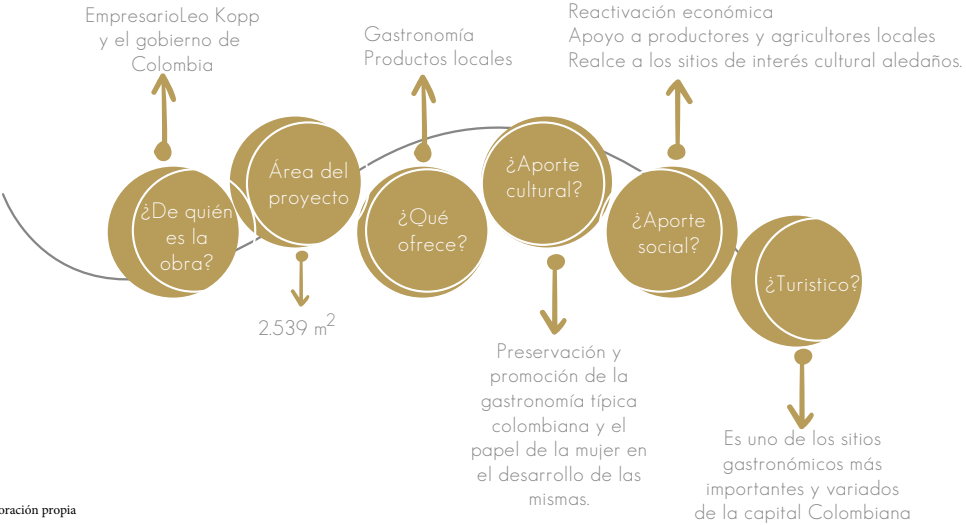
EmpresarioLeo Kopp y el gobierno de Colombia

Gastronomía
Productos locales

Reactivación económica
Apoyo a productores y agricultores locales
Realce a los sitios de interés cultural aledaños.

¿De quién es la obra?

Área del proyecto

¿Qué ofrece?

¿Aporte cultural?

¿Aporte social?

¿Turistico?

2.539 m$^2$

Preservación y promoción de la gastronomía típica colombiana y el papel de la mujer en el desarrollo de las mismas.

Es uno de los sitios gastronómicos más importantes y variados de la capital Colombiana

oración propia